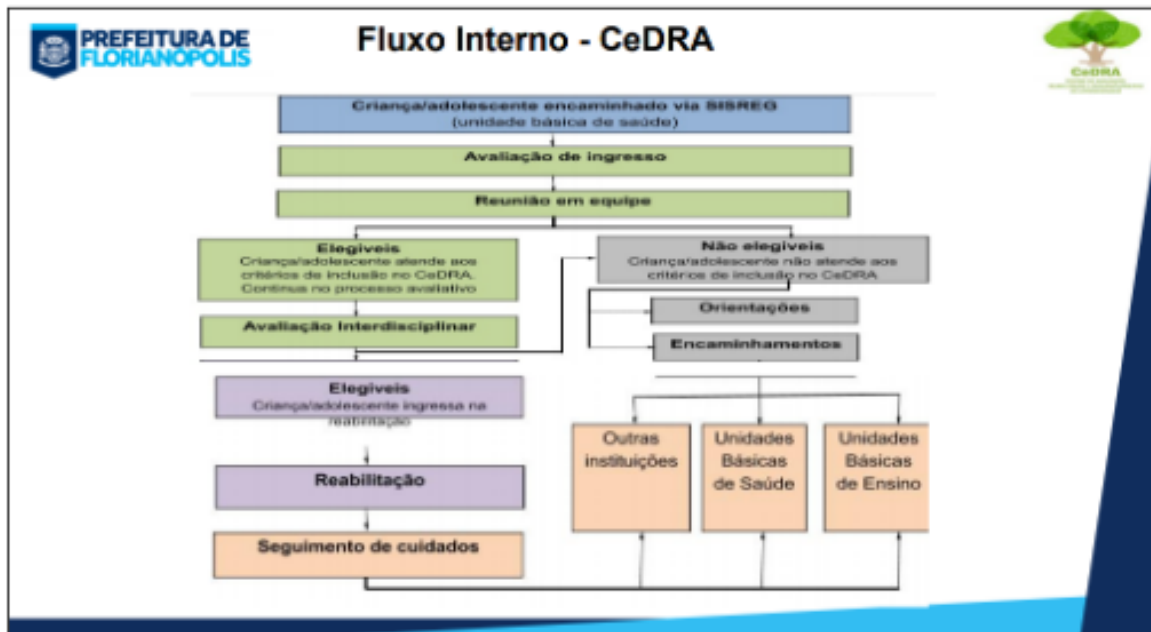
PREFEITURA DE FLORIANÓPOLIS

Fluxo Interno - CeDRA

CeDRA

Criança/adolescente encaminhado via SISREG
(unidade básica de saúde)

Avaliação de ingresso

Reunião em equipe

Elegíveis
Criança/adolescente atende aos critérios de inclusão no CeDRA. Continua no processo avaliativo

Não elegíveis
Criança/adolescente não atende aos critérios de inclusão no CeDRA

Avaliação Interdisciplinar

Orientações

Encaminhamentos

Elegíveis
Criança/adolescente ingressa na reabilitação

Outras instituições

Unidades Básicas de Saúde

Unidades Básicas de Ensino

Reabilitação

Seguimento de cuidados